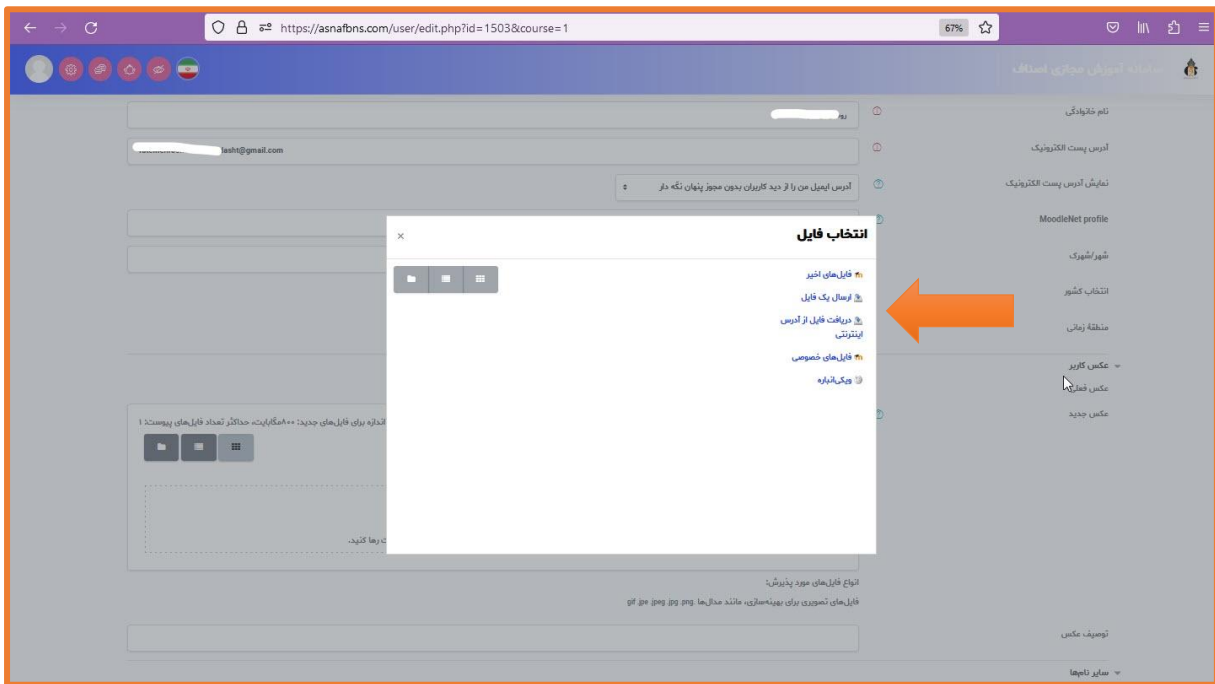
https://asnafbns.com/user/edit.php?id=1503&course=1

67%

سامانه آموزش مجازی اصناف

نام خانوادگی

آدرس پست الکترونیک

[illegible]lasht@gmail.com

نمایش آدرس پست الکترونیک

آدرس ایمیل من را از دید کاربران بدون مجوز پنهان نگه دار

MoodleNet profile

شهر/شهرک

انتخاب کشور

منطقهٔ زمانی

عکس کاربر

عکس فعلی

عکس جدید

اندازه برای فایل‌های جدید: ۸۰۰مگابایت، حداکثر تعداد فایل‌های پیوست: ۱

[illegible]ت رها کنید.

انواع فایل‌های مورد پذیرش:

فایل‌های تصویری برای بهینه‌سازی، مانند مدال‌ها .gif .jpe .jpeg .jpg .png

توصیف عکس

سایر نام‌ها

انتخاب فایل

×

فایل‌های اخیر

ارسال یک فایل

دریافت فایل از آدرس اینترنتی

فایل‌های خصوصی

ویکی‌انباره